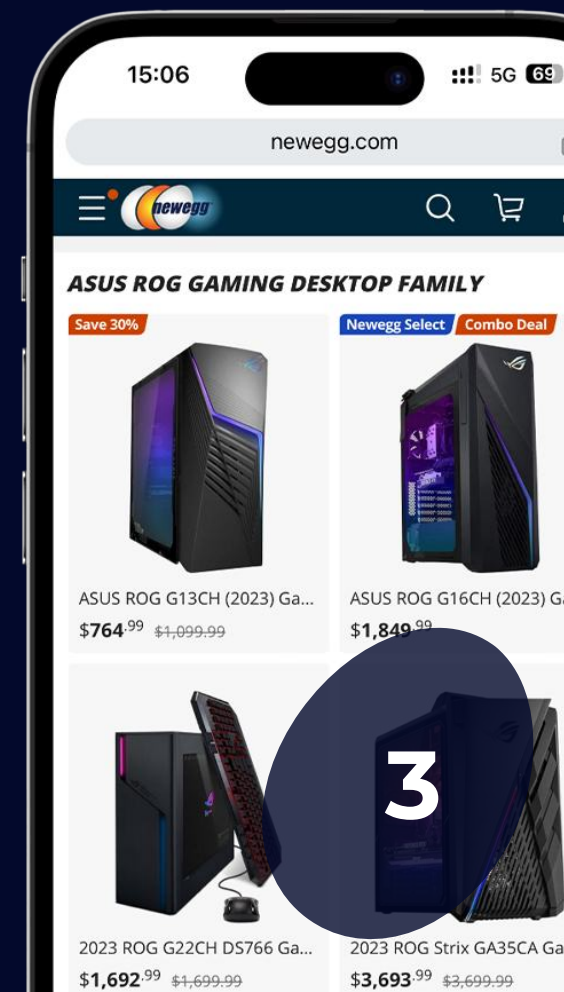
15:06

5G 69

newegg.com

newegg

ASUS ROG GAMING DESKTOP FAMILY

Save 30%

Newegg Select

Combo Deal

ASUS ROG G13CH (2023) Ga...

$764.99 $1,099.99

ASUS ROG G16CH (2023) G

$1,849.99

3

2023 ROG G22CH DS766 Ga...

$1,692.99 $1,699.99

2023 ROG Strix GA35CA Ga

$3,693.99 $3,699.99